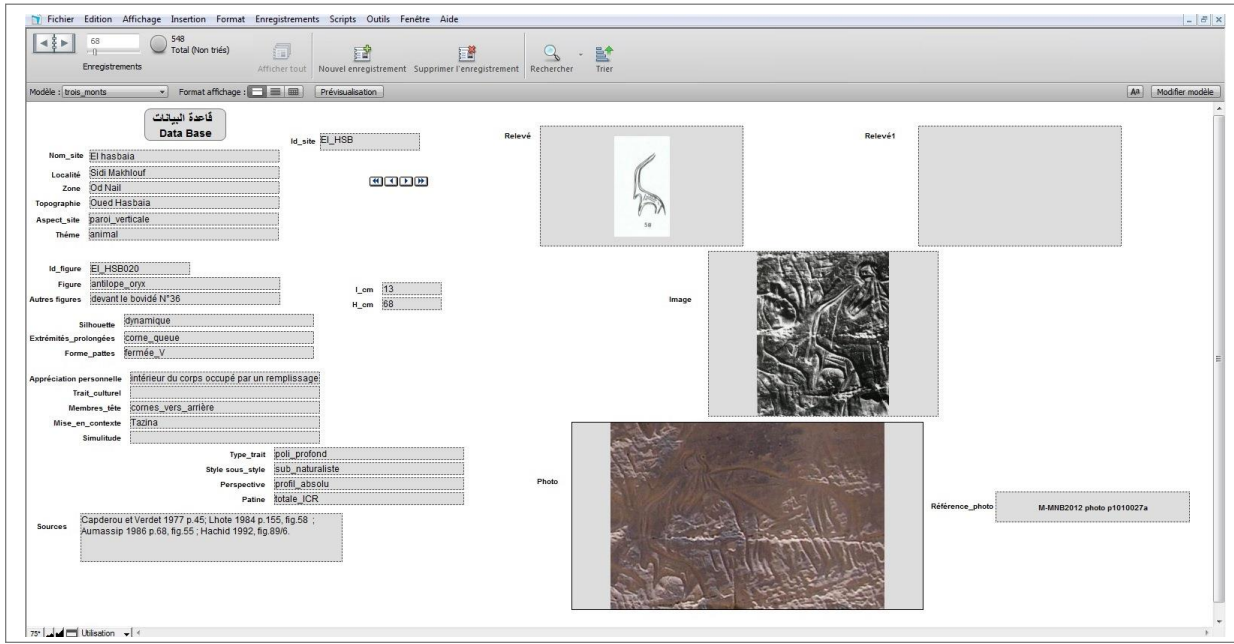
Fichier Edition Affichage Insertion Format Enregistrements Scripts Outils Fenêtre Aide

68

548
Total (Non triés)

Enregistrements

Afficher tout

Nouvel enregistrement

Supprimer l'enregistrement

Rechercher

Trier

Modèle : trois_monts

Format affichage :

Prévisualisation

Modifier modèle

قاعدة البيانات
Data Base

Id_site El_HSB

Nom_site El hasbaia
Localité Sidi Makhlouf
Zone Od Nail
Topographie Oued Hasbaia
Aspect_site paroi_verticale
Thème animal

Id_figure El_HSB020
Figure antilope_oryx
Autres figures devant le bovidé N°36

l_cm 13
H_cm 68

Silhouette dynamique
Extrémités_prolongées corne_queue
Forme_pattes fermée_V

Appréciation personnelle intérieur du corps occupé par un remplissage
Trait_culturel
Membres_tête cornes_vers_arrière
Mise_en_contexte Tazina
Simulitude

Type_trait poli_profond
Style sous_style sub_naturaliste
Perspective profil_absolu
Patine totale_ICR

Sources Capderou et Verdet 1977 p.45; Lhote 1984 p.155, fig.58 ; Aumassip 1986 p.68, fig.55 ; Hachid 1992, fig.89/6.

Relevé

58

Relevé1

Image

Photo

Référence_photo M-MNB2012 photo p1010027a

75 Utilisation